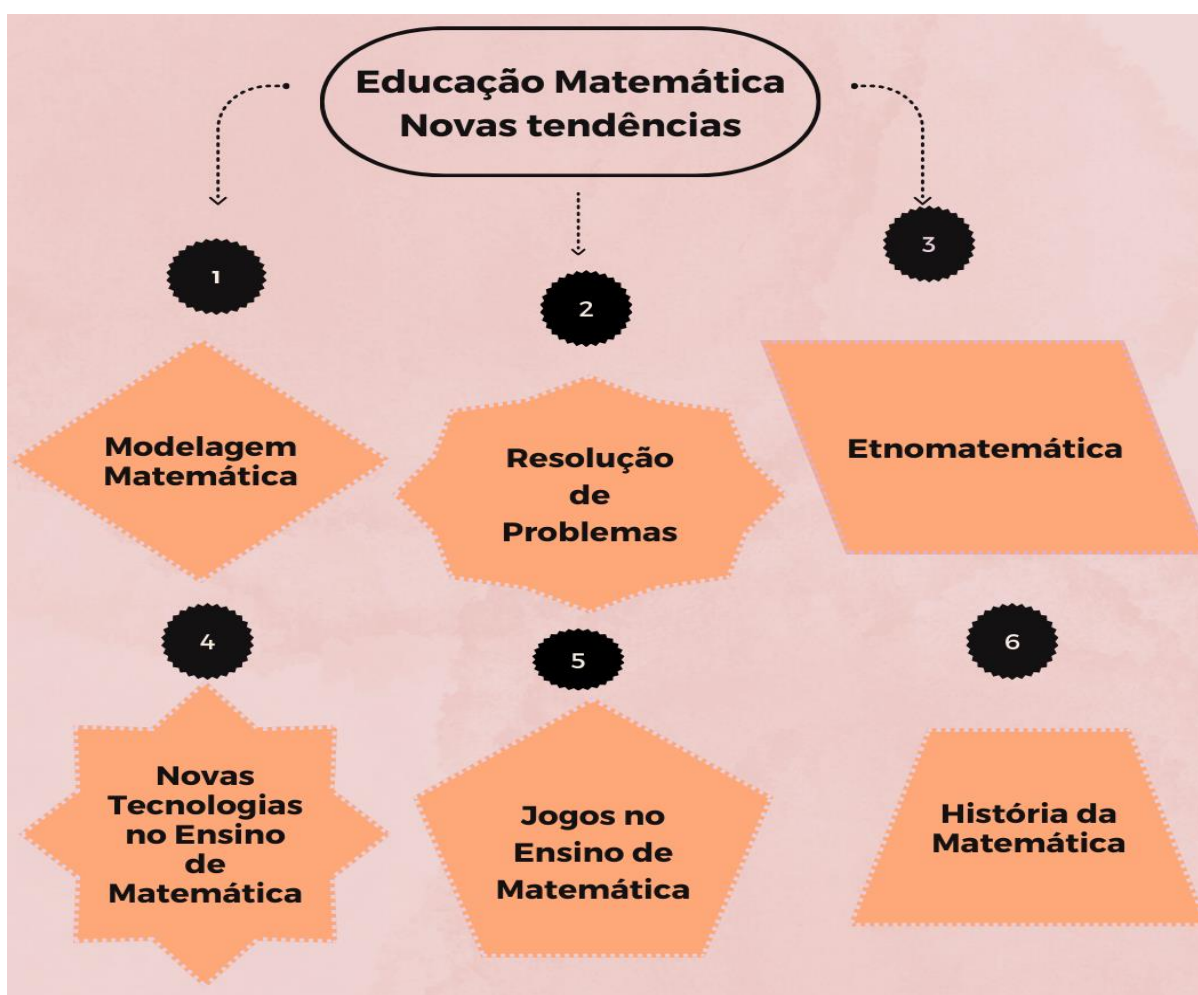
Educação Matemática
Novas tendências

1

Modelagem Matemática

2

Resolução de Problemas

3

Etnomatemática

4

Novas Tecnologias no Ensino de Matemática

5

Jogos no Ensino de Matemática

6

História da Matemática